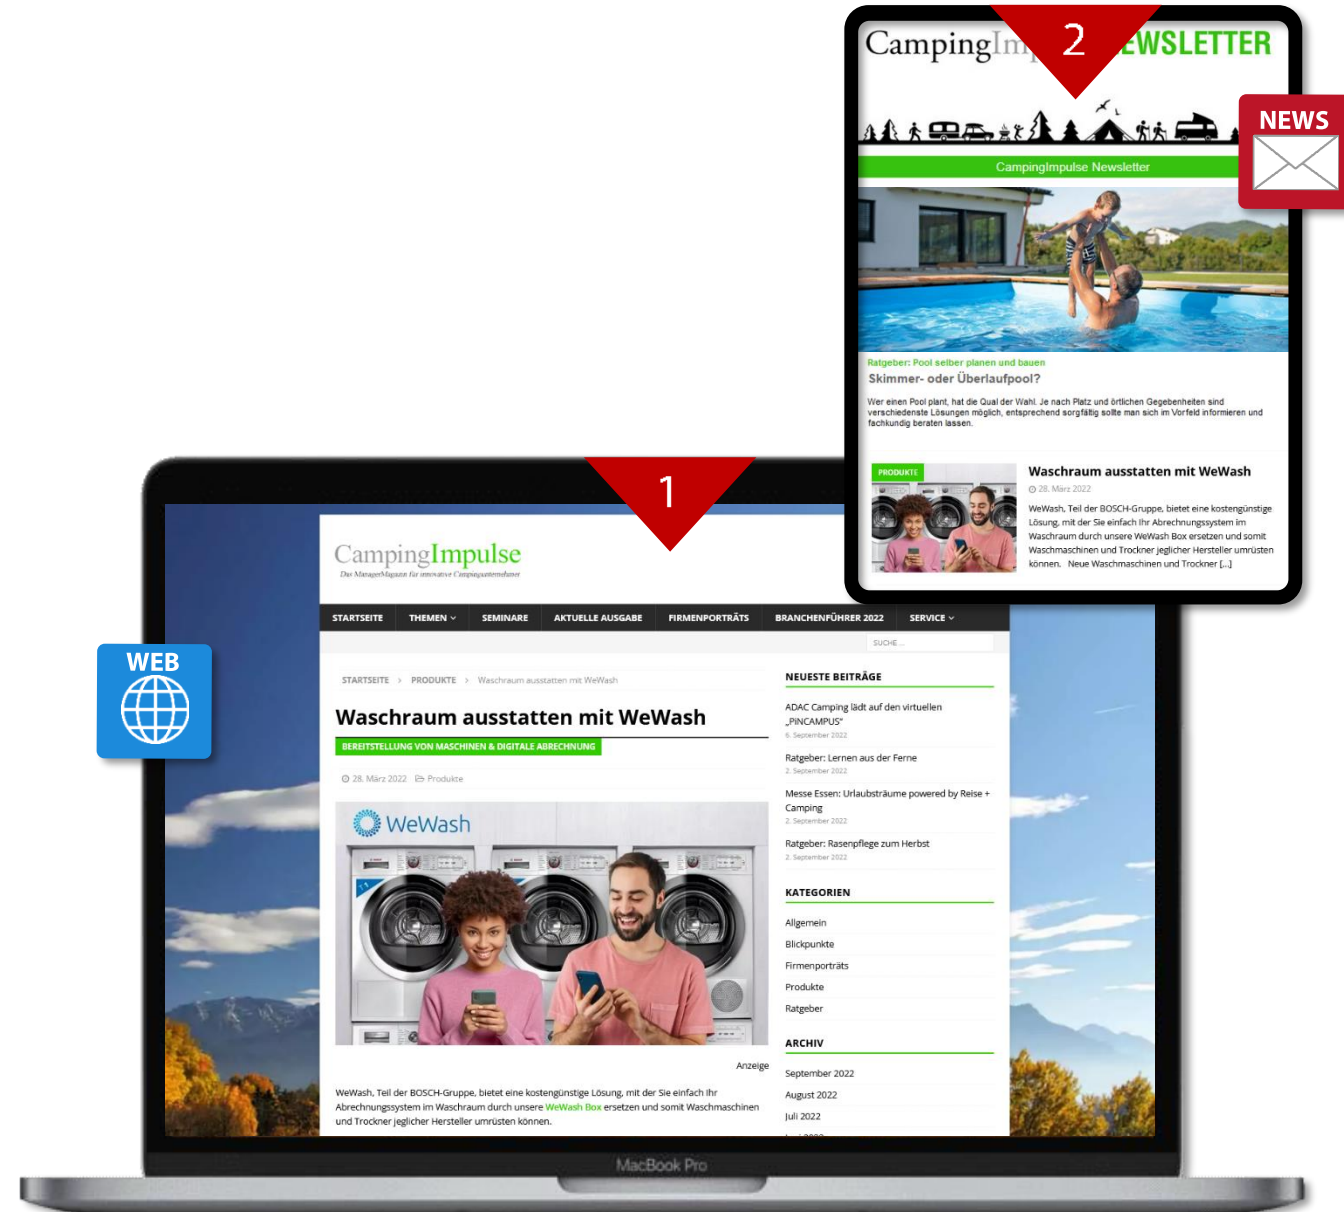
CampingIm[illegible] 2 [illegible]EWSLETTER

NEWS

CampingImpulse Newsletter

Ratgeber: Pool selber planen und bauen

Skimmer- oder Überlaufpool?

Wer einen Pool plant, hat die Qual der Wahl. Je nach Platz und örtlichen Gegebenheiten sind verschiedenste Lösungen möglich, entsprechend sorgfältig sollte man sich im Vorfeld informieren und fachkundig beraten lassen.

PRODUKTE

Waschraum ausstatten mit WeWash

28. März 2022

WeWash, Teil der BOSCH-Gruppe, bietet eine kostengünstige Lösung, mit der Sie einfach Ihr Abrechnungssystem im Waschraum durch unsere WeWash Box ersetzen und somit Waschmaschinen und Trockner jeglicher Hersteller umrüsten können. Neue Waschmaschinen und Trockner [...]

1

WEB

CampingImpulse
Das ManagerMagazin für innovative Campingunternehmer

STARTSEITE THEMEN SEMINARE AKTUELLE AUSGABE FIRMENPORTRÄTS BRANCHENFÜHRER 2022 SERVICE

SUCHE ...

STARTSEITE > PRODUKTE > Waschraum ausstatten mit WeWash

Waschraum ausstatten mit WeWash

BEREITSTELLUNG VON MASCHINEN & DIGITALE ABRECHNUNG

28. März 2022 Produkte

WeWash

Anzeige

WeWash, Teil der BOSCH-Gruppe, bietet eine kostengünstige Lösung, mit der Sie einfach Ihr Abrechnungssystem im Waschraum durch unsere WeWash Box ersetzen und somit Waschmaschinen und Trockner jeglicher Hersteller umrüsten können.

NEUESTE BEITRÄGE

ADAC Camping lädt auf den virtuellen „PiNCAMPUS"
6. September 2022

Ratgeber: Lernen aus der Ferne
2. September 2022

Messe Essen: Urlaubsträume powered by Reise + Camping
2. September 2022

Ratgeber: Rasenpflege zum Herbst
2. September 2022

KATEGORIEN

Allgemein
Blickpunkte
Firmenporträts
Produkte
Ratgeber

ARCHIV

September 2022
August 2022
Juli 2022
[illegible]

MacBook Pro